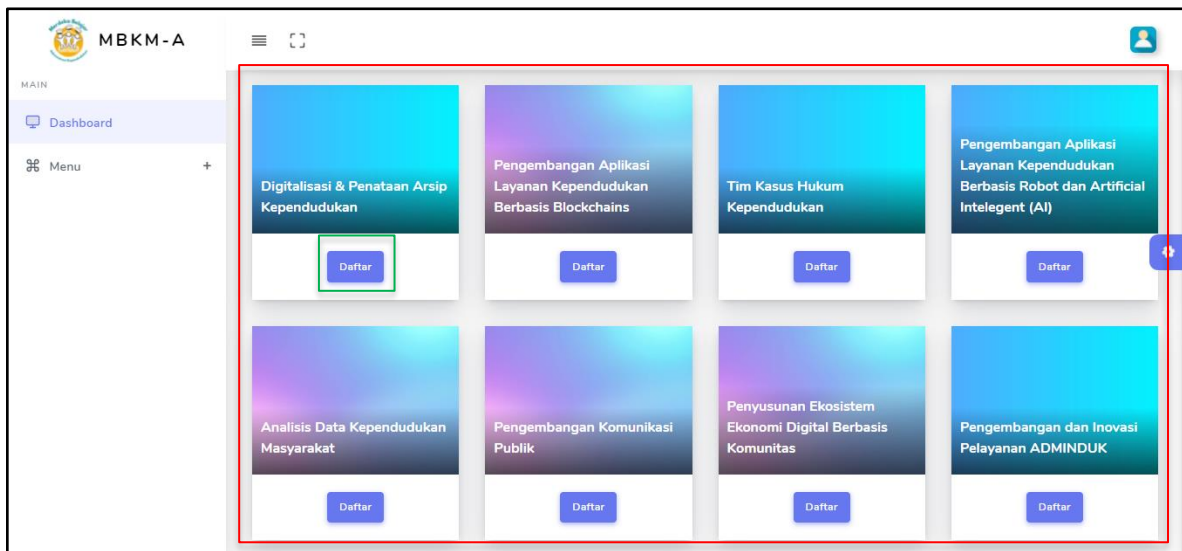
MBKM-A

MAIN

Dashboard

Menu +

Digitalisasi & Penataan Arsip Kependudukan

Daftar

Pengembangan Aplikasi Layanan Kependudukan Berbasis Blockchains

Daftar

Tim Kasus Hukum Kependudukan

Daftar

Pengembangan Aplikasi Layanan Kependudukan Berbasis Robot dan Artificial Intelegent (AI)

Daftar

Analisis Data Kependudukan Masyarakat

Daftar

Pengembangan Komunikasi Publik

Daftar

Penyusunan Ekosistem Ekonomi Digital Berbasis Komunitas

Daftar

Pengembangan dan Inovasi Pelayanan ADMINDUK

Daftar